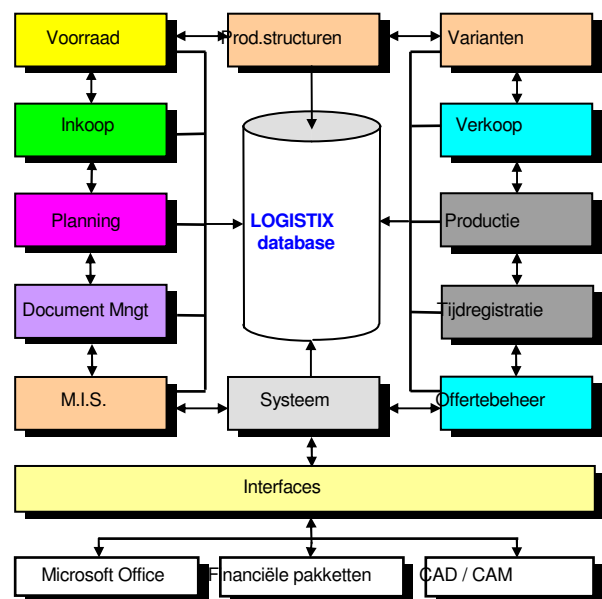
Voorraad
Prod.structuren
Varianten
Inkoop
Verkoop
LOGISTIX database
Planning
Productie
Document Mngt
Tijdregistratie
M.I.S.
Systeem
Offertebeheer
Interfaces
Microsoft Office
Financiële pakketten
CAD / CAM